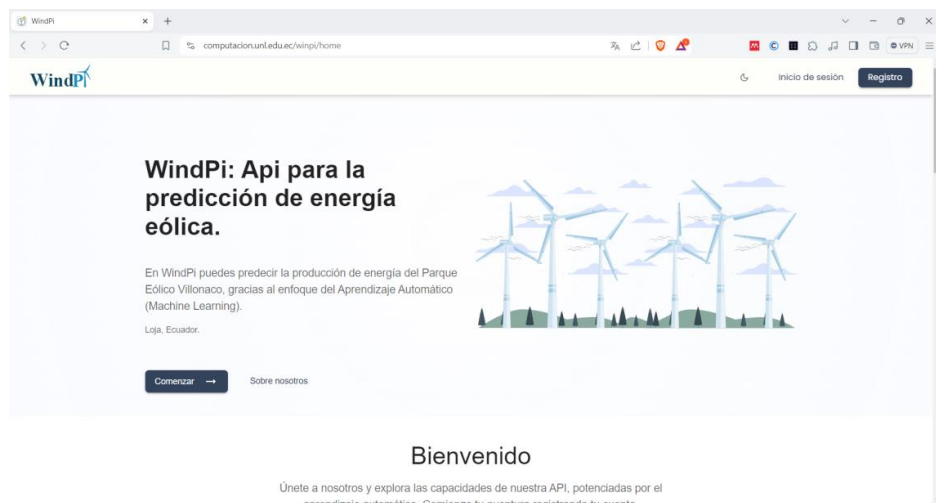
WindPi ×

computacion.unl.edu.ec/winpi/home

VPN

WindPi

Inicio de sesión Registro

WindPi: Api para la predicción de energía eólica.

En WindPi puedes predecir la producción de energía del Parque Eólico Villonaco, gracias al enfoque del Aprendizaje Automático (Machine Learning).

Loja, Ecuador.

Comenzar →   Sobre nosotros

Bienvenido

Únete a nosotros y explora las capacidades de nuestra API, potenciadas por el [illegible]